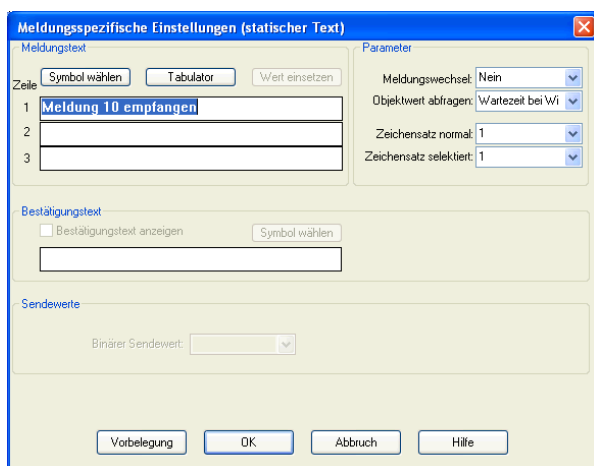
Meldungsspezifische Einstellungen (statischer Text)

Meldungstext

Zeile Symbol wählen Tabulator Wert einsetzen

1 Meldung 10 empfangen

2

3

Parameter

Meldungswechsel: Nein

Objektwert abfragen: Wartezeit bei Wi

Zeichensatz normal: 1

Zeichensatz selektiert: 1

Bestätigungstext

Bestätigungstext anzeigen Symbol wählen

Sendewerte

Binärer Sendewert:

Vorbelegung OK Abbruch Hilfe